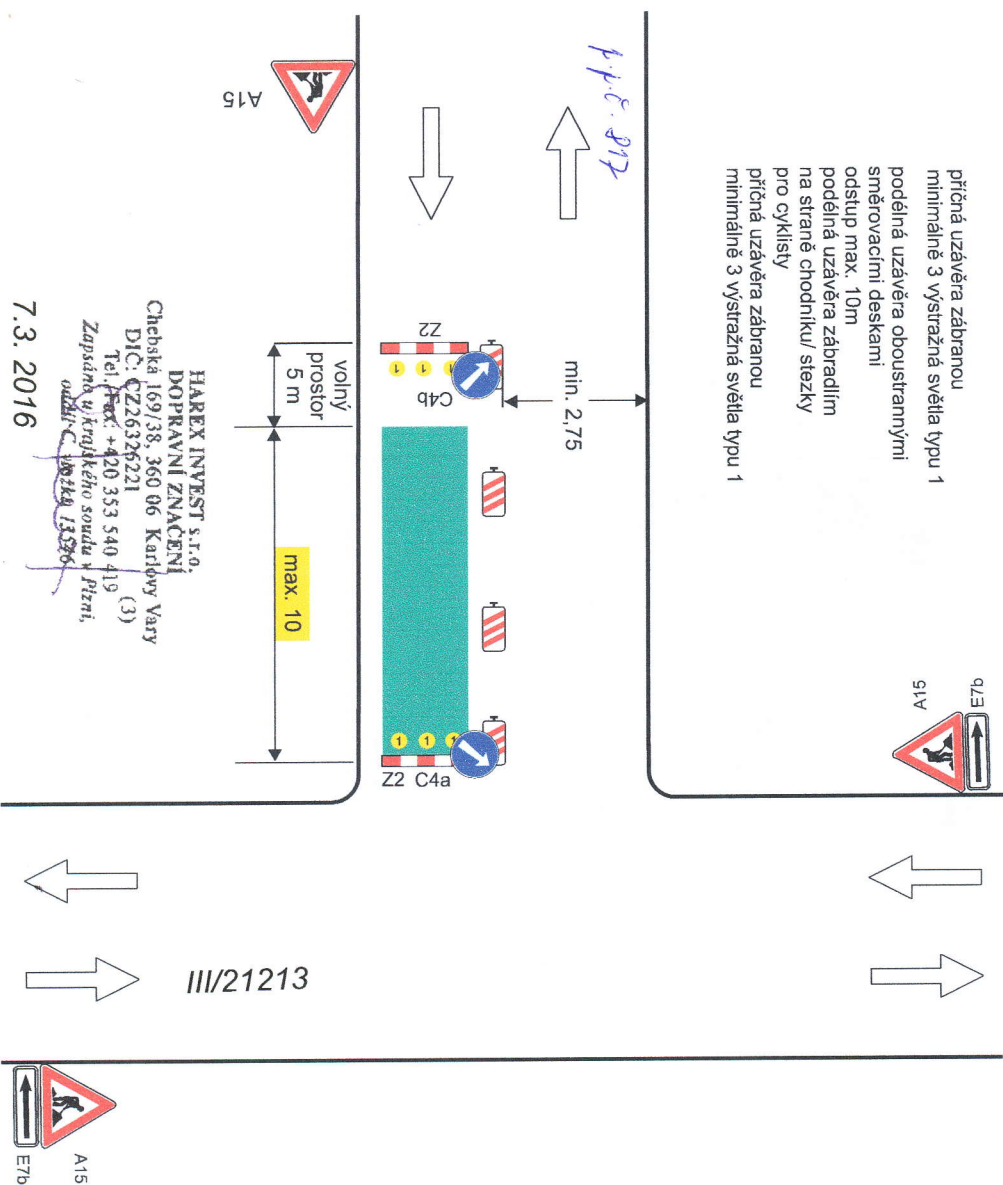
příčná uzávěra zábranou
minimálně 3 výstražná světla typu 1
podélná uzávěra oboustrannými
směrovacími deskami
odstup max. 10m
podélná uzávěra zábradlím
na straně chodníku/ stezky
pro cyklisty
příčná uzávěra zábranou
minimálně 3 výstražná světla typu 1

p.p.č. 917

A15

min. 2,75

Z2

C4b

volný
prostor
5 m

max. 10

Z2 C4a

A15

E7b

HAREX INVEST s.r.o.
DOPRAVNÍ ZNAČENÍ
Chebská 169/38, 360 06 Karlovy Vary
DIČ: CZ26326221
Tel./Fax: +420 353 540 419 (3)
Zapsáno u Krajského soudu v Plzni,
oddíl C, vložka 13526

7.3. 2016

III/21213

A15

E7b